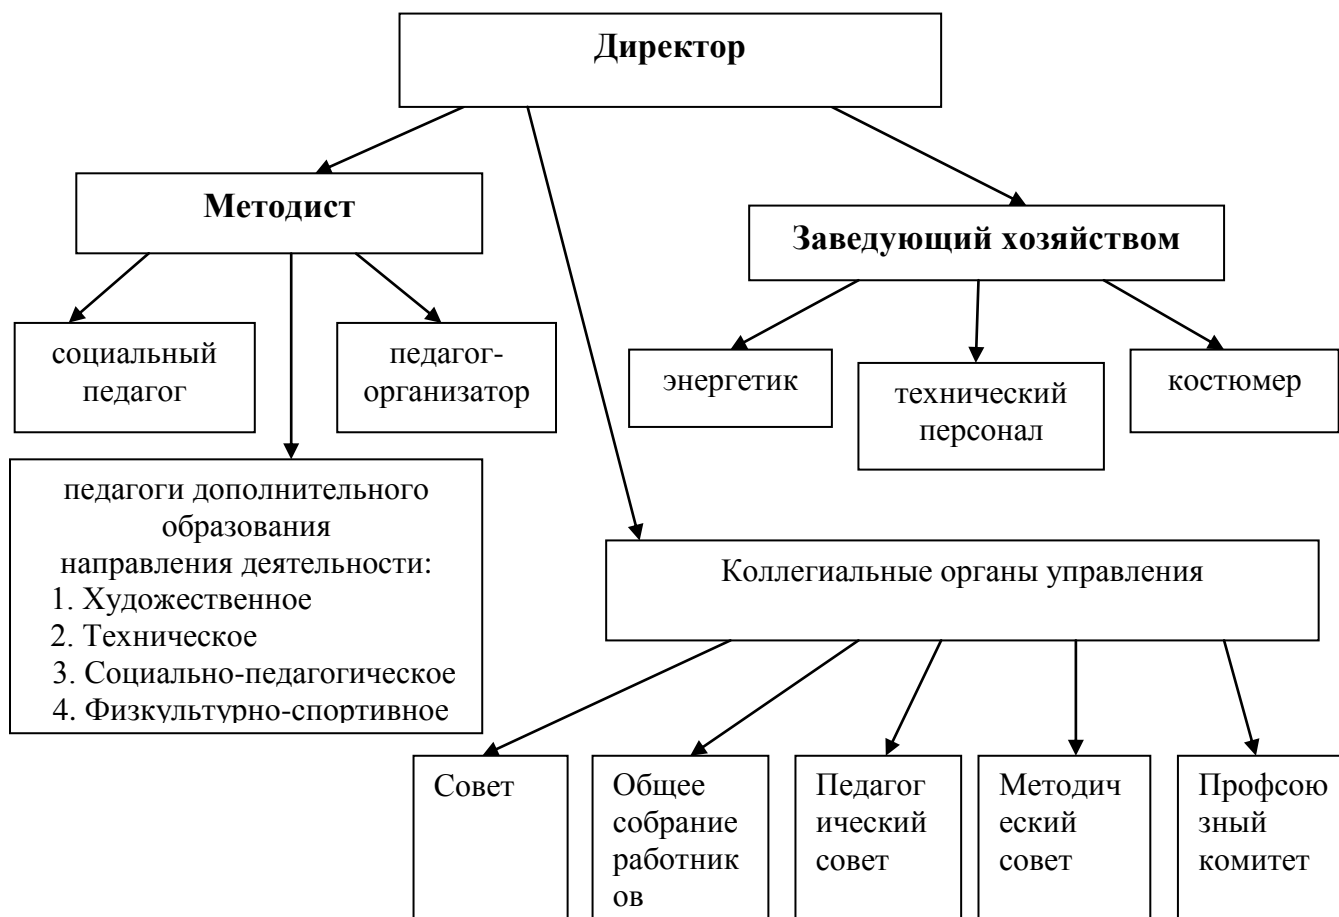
Директор

Методист

социальный педагог

педагог-организатор

педагоги дополнительного образования
направления деятельности:
1. Художественное
2. Техническое
3. Социально-педагогическое
4. Физкультурно-спортивное

Заведующий хозяйством

энергетик

технический персонал

костюмер

Коллегиальные органы управления

Совет

Общее собрание работник ов

Педагог ический совет

Методич еский совет

Профсою зный комитет